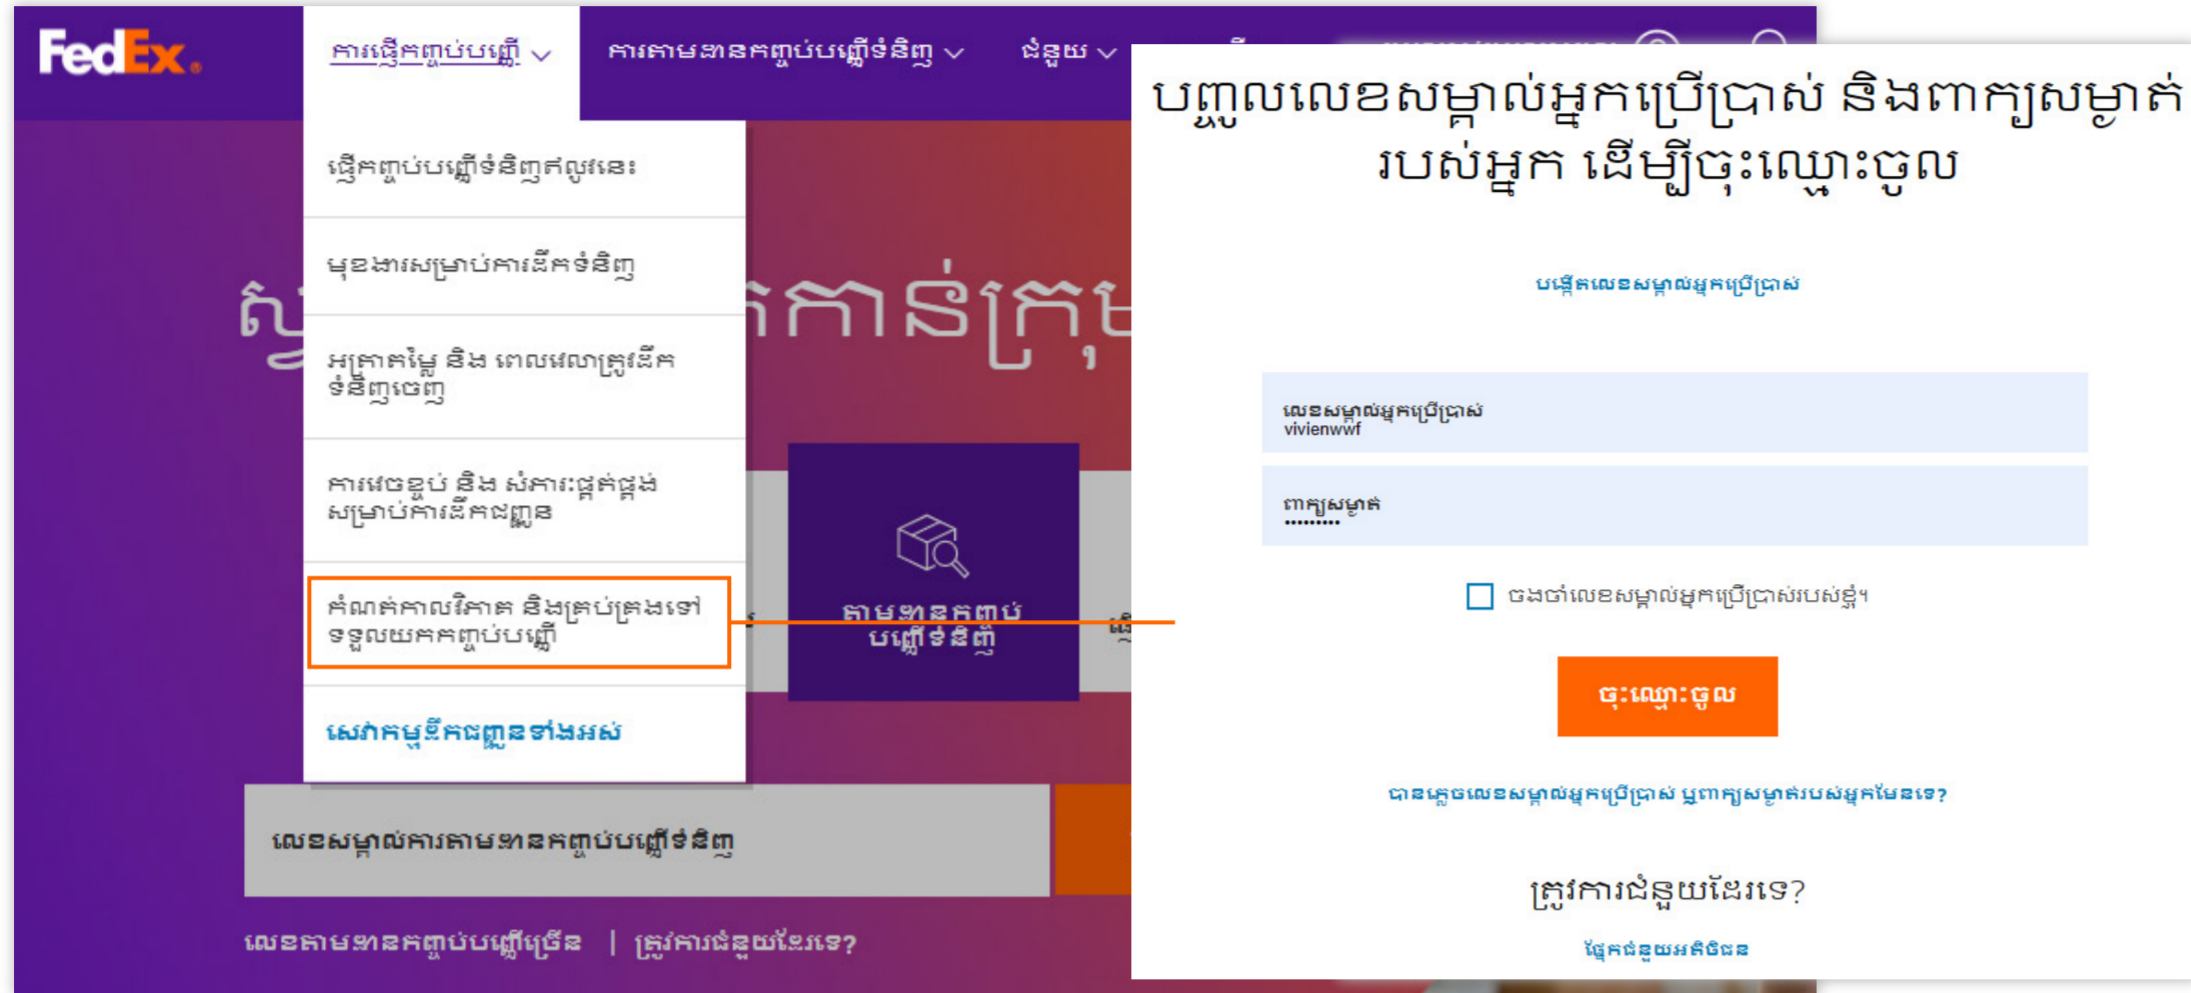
FedEx.

ការផ្ញើកញ្ចប់បញ្ញើ

ការតាមដានកញ្ចប់បញ្ញើទំនិញ

ជំនួយ

ផ្ញើកញ្ចប់បញ្ញើទំនិញឥឡូវនេះ

មុខងារសម្រាប់ការដឹកទំនិញ

អត្រាតម្លៃ និង ពេលវេលាត្រូវដឹកទំនិញចេញ

ការវេចខ្ចប់ និង សំភារៈផ្គត់ផ្គង់សម្រាប់ការដឹកជញ្ជូន

កំណត់កាលវិភាគ និងគ្រប់គ្រងទៅទទួលយកកញ្ចប់បញ្ញើ

សេវាកម្មដឹកជញ្ជូនទាំងអស់

ស្វ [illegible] កាន់ក្រុ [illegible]

តាមដានកញ្ចប់បញ្ញើទំនិញ

លេខសម្គាល់ការតាមដានកញ្ចប់បញ្ញើទំនិញ

លេខតាមដានកញ្ចប់បញ្ញើច្រើន | ត្រូវការជំនួយដែរទេ?

បញ្ចូលលេខសម្គាល់អ្នកប្រើប្រាស់ និងពាក្យសម្ងាត់របស់អ្នក ដើម្បីចុះឈ្មោះចូល

បង្កើតលេខសម្គាល់អ្នកប្រើប្រាស់

លេខសម្គាល់អ្នកប្រើប្រាស់
vivienwwf

ពាក្យសម្ងាត់
.........

ចងចាំលេខសម្គាល់អ្នកប្រើប្រាស់របស់ខ្ញុំ។

ចុះឈ្មោះចូល

បានភ្លេចលេខសម្គាល់អ្នកប្រើប្រាស់ ឬពាក្យសម្ងាត់របស់អ្នកមែនទេ?

ត្រូវការជំនួយដែរទេ?

ផ្នែកជំនួយអតិថិជន